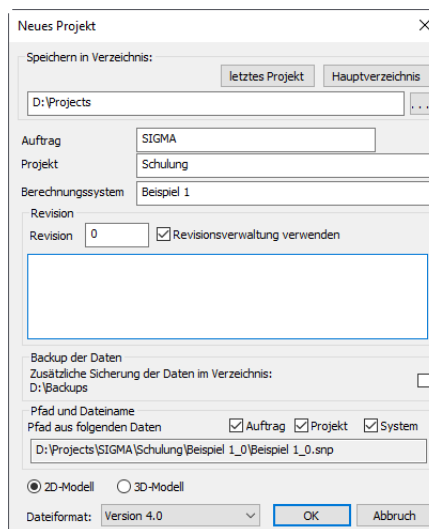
Neues Projekt

X

Speichern in Verzeichnis:

letztes Projekt

Hauptverzeichnis

D:\Projects

...

Auftrag SIGMA

Projekt Schulung

Berechnungssystem Beispiel 1

Revision

Revision 0

Revisionsverwaltung verwenden

Backup der Daten

Zusätzliche Sicherung der Daten im Verzeichnis:
D:\Backups

Pfad und Dateiname

Pfad aus folgenden Daten

Auftrag

Projekt

System

D:\Projects\SIGMA\Schulung\Beispiel 1_0\Beispiel 1_0.snp

2D-Modell

3D-Modell

Dateiformat: Version 4.0

OK

Abbruch